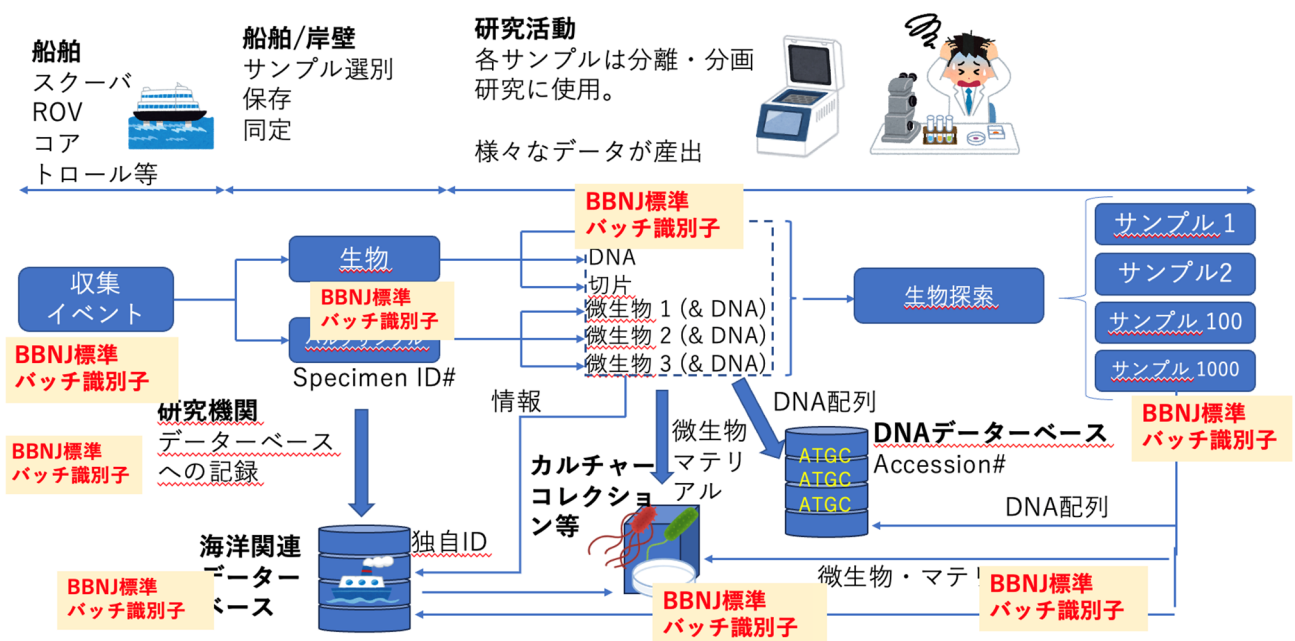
船舶
スクーバ
ROV
コア
トロール等

船舶/岸壁
サンプル選別
保存
同定

研究活動
各サンプルは分離・分画
研究に使用。

様々なデータが産出

BBNJ標準
バッチ識別子

収集
イベント

BBNJ標準
バッチ識別子

生物

BBNJ標準
バッチ識別子

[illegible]

Specimen ID#

DNA
切片
微生物 1 (& DNA)
微生物 2 (& DNA)
微生物 3 (& DNA)

生物探索

サンプル 1
サンプル2
サンプル 100
サンプル 1000

BBNJ標準
バッチ識別子

研究機関
データーベース
への記録

BBNJ標準
バッチ識別子

情報

微生物
マテリ
アル

DNA配列

ATGC
ATGC
ATGC

DNAデーターベース
Accession#

カルチャー
コレクショ
ン等

DNA配列

海洋関連
データー
ベース

独自ID

BBNJ標準
バッチ識別子

微生物・マテリ

BBNJ標準
バッチ識別子

BBNJ標準
バッチ識別子